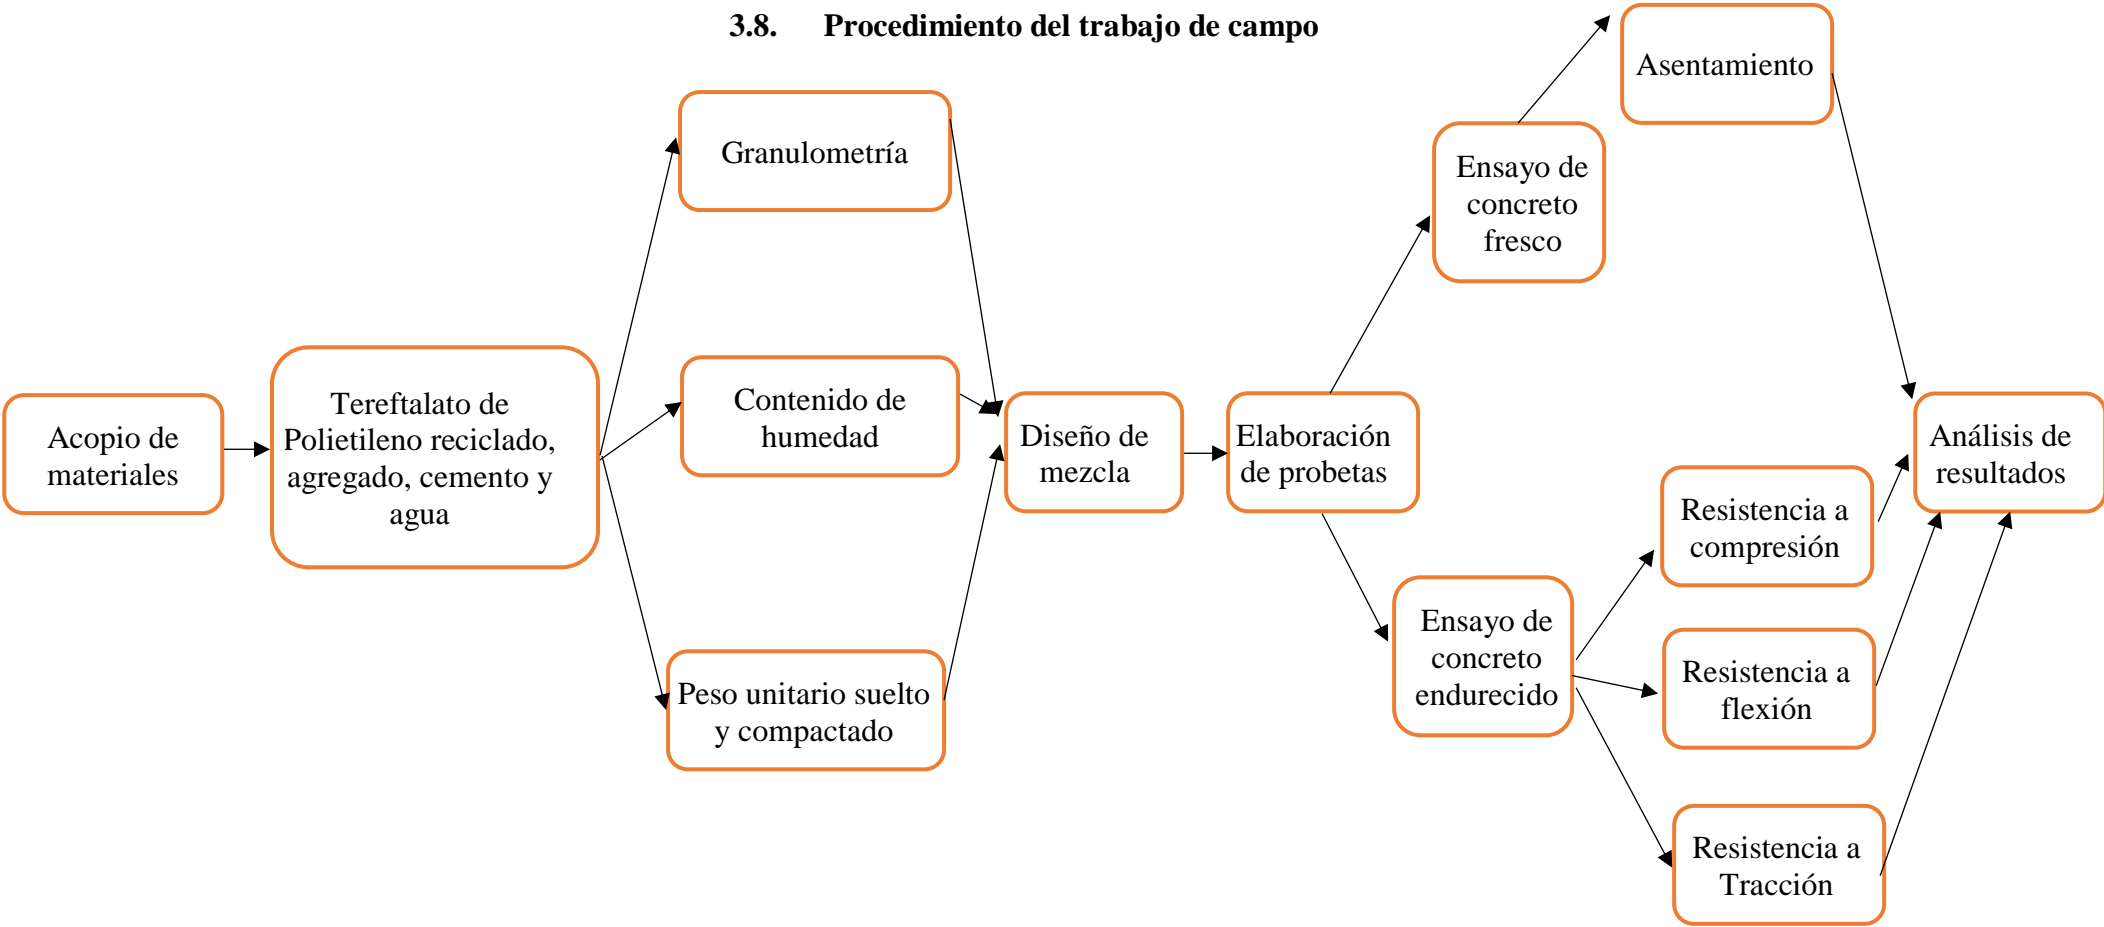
3.8. Procedimiento del trabajo de campo

Acopio de materiales

Tereftalato de Polietileno reciclado, agregado, cemento y agua

Granulometría

Contenido de humedad

Peso unitario suelto y compactado

Diseño de mezcla

Elaboración de probetas

Ensayo de concreto fresco

Asentamiento

Ensayo de concreto endurecido

Resistencia a compresión

Resistencia a flexión

Resistencia a Tracción

Análisis de resultados